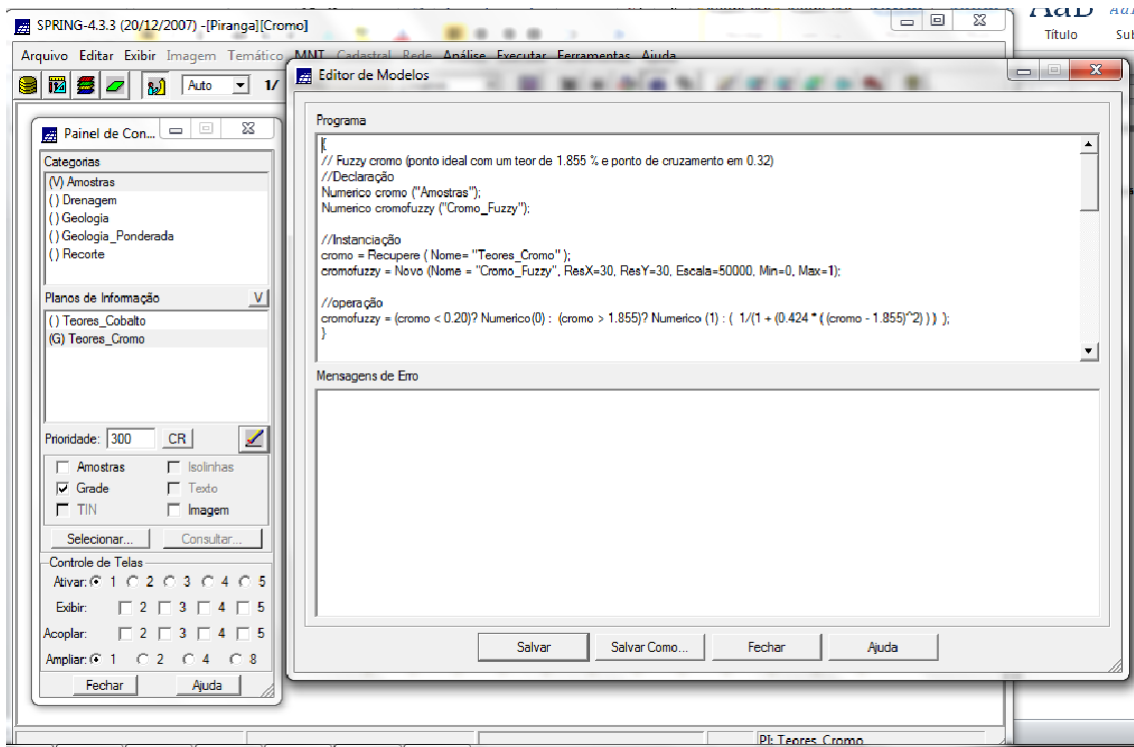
SPRING-4.3.3 (20/12/2007) -[Piranga][Cromo]

AaB Título Sub

Arquivo Editar Exibir Imagem Temático MNT Cadastral Rede Análise Executar Ferramentas Ajuda

Auto 1/

Painel de Con...

Categorias
(V) Amostras
( ) Drenagem
( ) Geologia
( ) Geologia_Ponderada
( ) Recorte

Planos de Informação V
( ) Teores_Cobalto
(G) Teores_Cromo

Prioridade: 300 CR

Amostras Isolinhas
Grade Texto
TIN Imagem

Selecionar... Consultar...

Controle de Telas
Ativar: 1 2 3 4 5
Exibir: 2 3 4 5
Acoplar: 2 3 4 5
Ampliar: 1 2 4 8

Fechar Ajuda

Editor de Modelos

Programa

{
// Fuzzy cromo (ponto ideal com um teor de 1.855 % e ponto de cruzamento em 0.32)
//Declaração
Numerico cromo ("Amostras");
Numerico cromofuzzy ("Cromo_Fuzzy");

//Instanciação
cromo = Recupere ( Nome= "Teores_Cromo" );
cromofuzzy = Novo (Nome = "Cromo_Fuzzy", ResX=30, ResY=30, Escala=50000, Min=0, Max=1);

//operação
cromofuzzy = (cromo < 0.20)? Numerico(0) : (cromo > 1.855)? Numerico (1) : ( 1/(1 + (0.424 * ( (cromo - 1.855)^2) ) ) );
}

Mensagens de Erro

Salvar Salvar Como... Fechar Ajuda

PI: Teores_Cromo